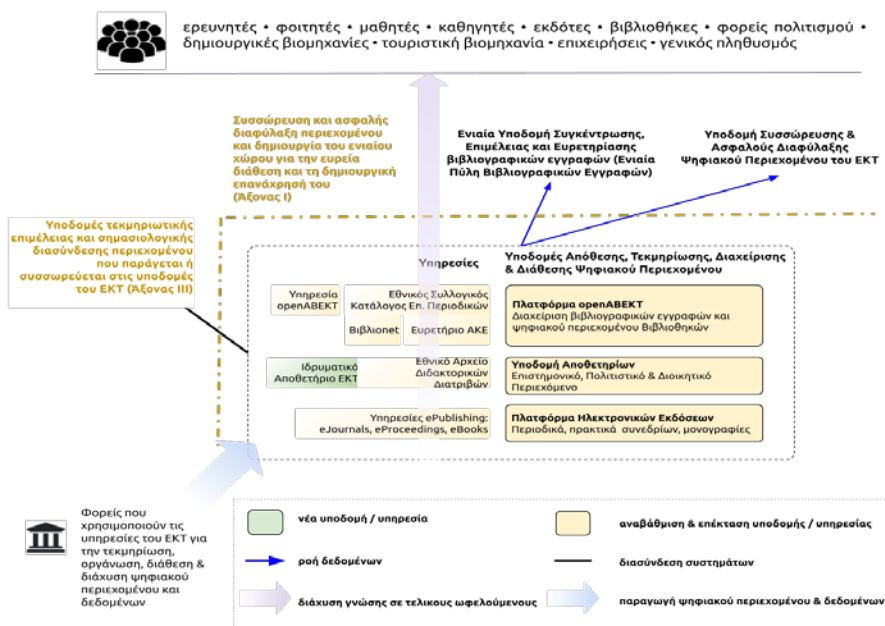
ερευνητές • φοιτητές • μαθητές • καθηγητές • εκδότες • βιβλιοθήκες • φορείς πολιτισμού • δημιουργικές βιομηχανίες • τουριστική βιομηχανία • επιχειρήσεις • γενικός πληθυσμός

Συσσώρευση και ασφαλής διαφύλαξη περιεχομένου και δημιουργία του ενιαίου χώρου για την ευρεία διάθεση και τη δημιουργική επανάχρησή του (Άξονας Ι)

Ενιαία Υποδομή Συγκέντρωσης, Επιμέλειας και Ευρετηρίασης βιβλιογραφικών εγγραφών (Ενιαία Πύλη Βιβλιογραφικών Εγγραφών)

Υποδομή Συσσώρευσης & Ασφαλούς Διαφύλαξης Ψηφιακού Περιεχομένου του ΕΚΤ

Υποδομές τεκμηριωτικής επιμέλειας και σημασιολογικής διασύνδεσης περιεχομένου που παράγεται ή συσσωρεύεται στις υποδομές του ΕΚΤ (Άξονας ΙΙΙ)

Υπηρεσίες

Υποδομές Απόθεσης, Τεκμηρίωσης, Διαχείρισης & Διάθεσης Ψηφιακού Περιεχομένου

Υπηρεσία openABEKT

Εθνικός Συλλογικός Κατάλογος Επ. Περιοδικών

Βιβλιοnet

Ευρετήριο ΑΚΕ

Πλατφόρμα openABEKT
Διαχείριση βιβλιογραφικών εγγραφών και ψηφιακού περιεχομένου Βιβλιοθηκών

Ιδρυματικό Αποθετήριο ΕΚΤ

Εθνικό Αρχείο Διδακτορικών Διατριβών

Υποδομή Αποθετηρίων
Επιστημονικό, Πολιτιστικό & Διοικητικό Περιεχόμενο

Υπηρεσίες ePublishing: eJournals, eProceedings, eBooks

Πλατφόρμα Ηλεκτρονικών Εκδόσεων
Περιοδικά, πρακτικά συνεδρίων, μονογραφίες

Φορείς που χρησιμοποιούν τις υπηρεσίες του ΕΚΤ για την τεκμηρίωση, οργάνωση, διάθεση & διάχυση ψηφιακού περιεχομένου και δεδομένων

νέα υποδομή / υπηρεσία

αναβάθμιση & επέκταση υποδομής / υπηρεσίας

ροή δεδομένων

διασύνδεση συστημάτων

διάχυση γνώσης σε τελικούς ωφελούμενους

παραγωγή ψηφιακού περιεχομένου & δεδομένων